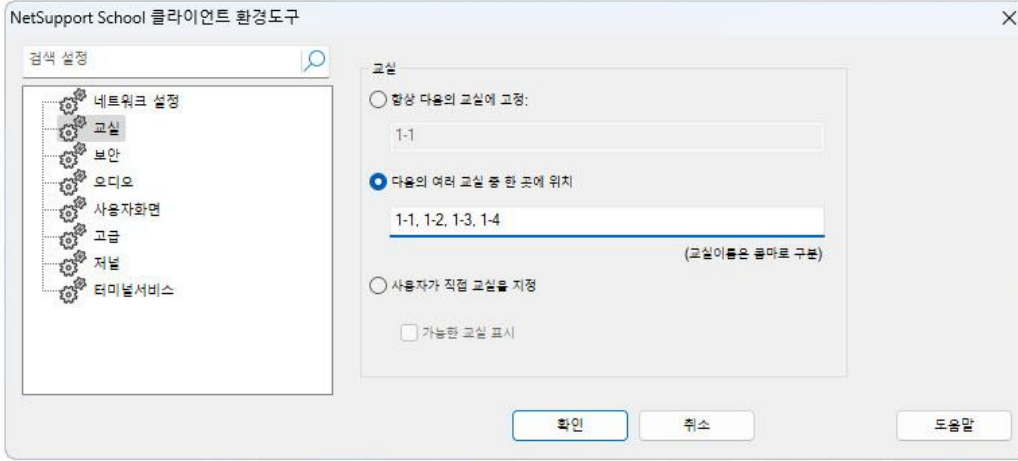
NetSupport School 클라이언트 환경도구

×

검색 설정

네트워크 설정
교실
보안
오디오
사용자화면
고급
저널
터미널서비스

교실

항상 다음의 교실에 고정:

1-1

다음의 여러 교실 중 한 곳에 위치

1-1, 1-2, 1-3, 1-4

(교실이름은 콤마로 구분)

사용자가 직접 교실을 지정

가능한 교실 표시

확인

취소

도움말